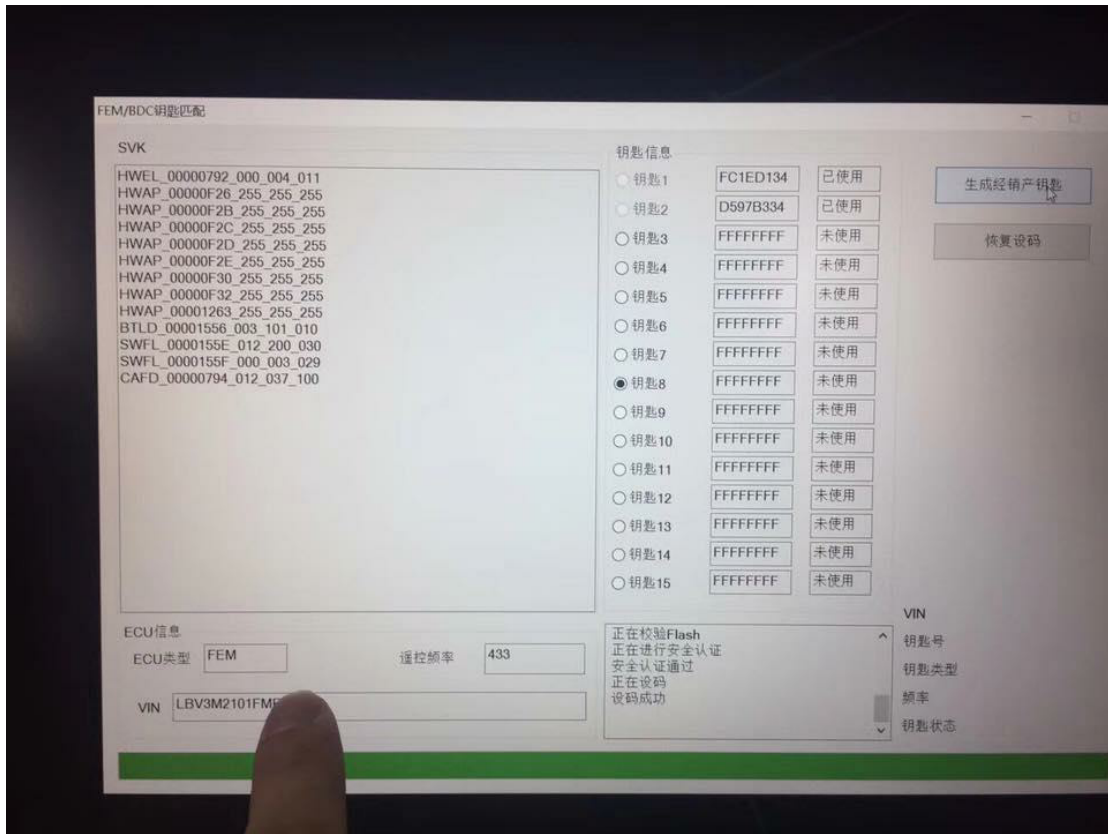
FEM/BDC钥匙匹配

SVK
HWEL_00000792_000_004_011
HWAP_00000F26_255_255_255
HWAP_00000F2B_255_255_255
HWAP_00000F2C_255_255_255
HWAP_00000F2D_255_255_255
HWAP_00000F2E_255_255_255
HWAP_00000F30_255_255_255
HWAP_00000F32_255_255_255
HWAP_00001263_255_255_255
BTLD_00001556_003_101_010
SWFL_0000155E_012_200_030
SWFL_0000155F_000_003_029
CAFD_00000794_012_037_100

钥匙信息
| 钥匙 | 值 | 状态 |
|---|---|---|
| 钥匙1 | FC1ED134 | 已使用 |
| 钥匙2 | D597B334 | 已使用 |
| 钥匙3 | FFFFFFFF | 未使用 |
| 钥匙4 | FFFFFFFF | 未使用 |
| 钥匙5 | FFFFFFFF | 未使用 |
| 钥匙6 | FFFFFFFF | 未使用 |
| 钥匙7 | FFFFFFFF | 未使用 |
| 钥匙8 | FFFFFFFF | 未使用 |
| 钥匙9 | FFFFFFFF | 未使用 |
| 钥匙10 | FFFFFFFF | 未使用 |
| 钥匙11 | FFFFFFFF | 未使用 |
| 钥匙12 | FFFFFFFF | 未使用 |
| 钥匙13 | FFFFFFFF | 未使用 |
| 钥匙14 | FFFFFFFF | 未使用 |
| 钥匙15 | FFFFFFFF | 未使用 |

生成经销产钥匙

恢复设码

ECU信息
ECU类型 FEM
遥控频率 433
VIN LBV3M2101FM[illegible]

正在校验Flash
正在进行安全认证
安全认证通过
正在设码
设码成功

VIN
钥匙号
钥匙类型
频率
钥匙状态